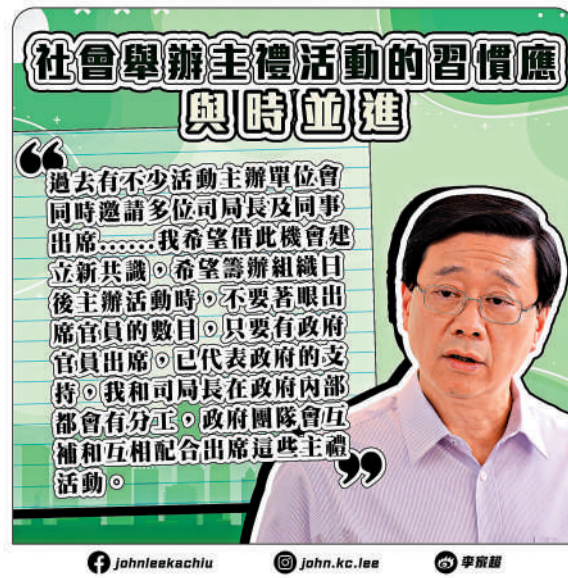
社會舉辦主禮活動的習慣應與時並進

過去有不少活動主辦單位會同時邀請多位司局長及同事出席……我希望借此機會建立新共識，希望籌辦組織日後主辦活動時，不要著眼出席官員的數目，只要有政府官員出席，已代表政府的支持，我和司局長在政府內部都會有分工，政府團隊會互補和互相配合出席這些主禮活動。

johnleekachiu
john.kc.lee
李家超